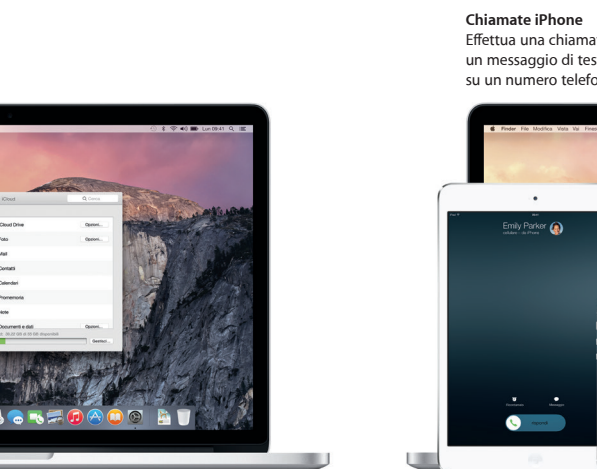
Chiamate iPhone
Effettua una chiamat
un messaggio di tes
su un numero telefo

Lun 09:41

iCloud
Cerca
Cloud Drive
Opzioni...
Foto
Opzioni...
Mail
Contatti
Calendari
Promemoria
Note
Documenti e dati
Opzioni...
Gestisci...

Finder File Modifica Vista Vai Finestra

Emily Parker
cellulare – da iPhone
Promemoria
Messaggio
rispondi